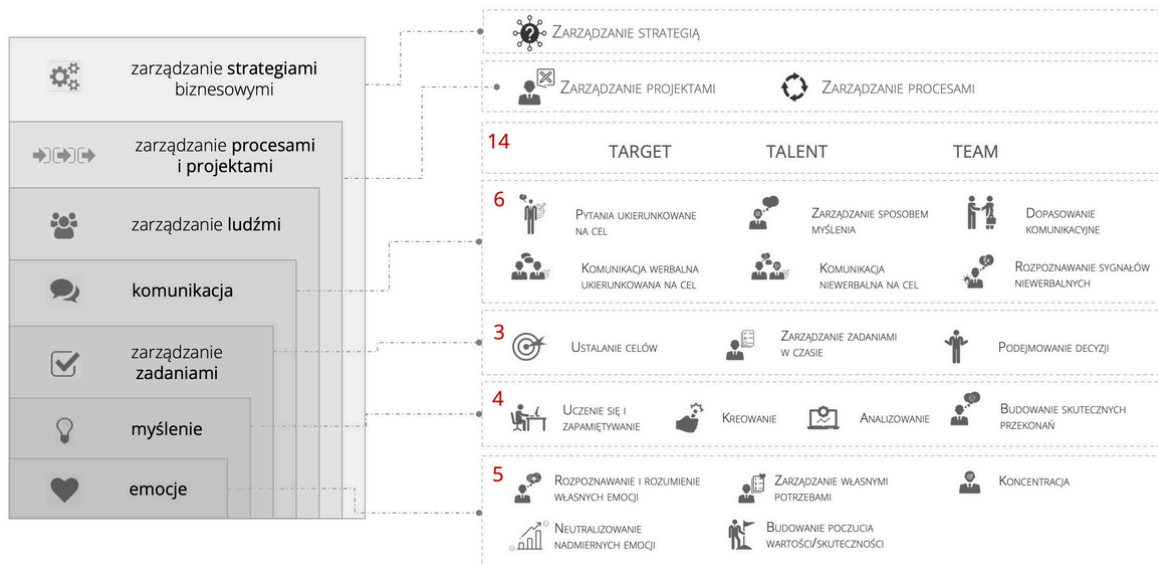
zarządzanie strategiami biznesowymi

zarządzanie procesami i projektami

zarządzanie ludźmi

komunikacja

zarządzanie zadaniami

myślenie

emocje

Zarządzanie strategią

Zarządzanie projektami

Zarządzanie procesami

14

TARGET

TALENT

TEAM

6

Pytania ukierunkowane na cel

Zarządzanie sposobem myślenia

Dopasowanie komunikacyjne

Komunikacja werbalna ukierunkowana na cel

Komunikacja niewerbalna na cel

Rozpoznawanie sygnałów niewerbalnych

3

Ustalanie celów

Zarządzanie zadaniami w czasie

Podejmowanie decyzji

4

Uczenie się i zapamiętywanie

Kreowanie

Analizowanie

Budowanie skutecznych przekonań

5

Rozpoznawanie i rozumienie własnych emocji

Zarządzanie własnymi potrzebami

Koncentracja

Neutralizowanie nadmiernych emocji

Budowanie poczucia wartości/skuteczności